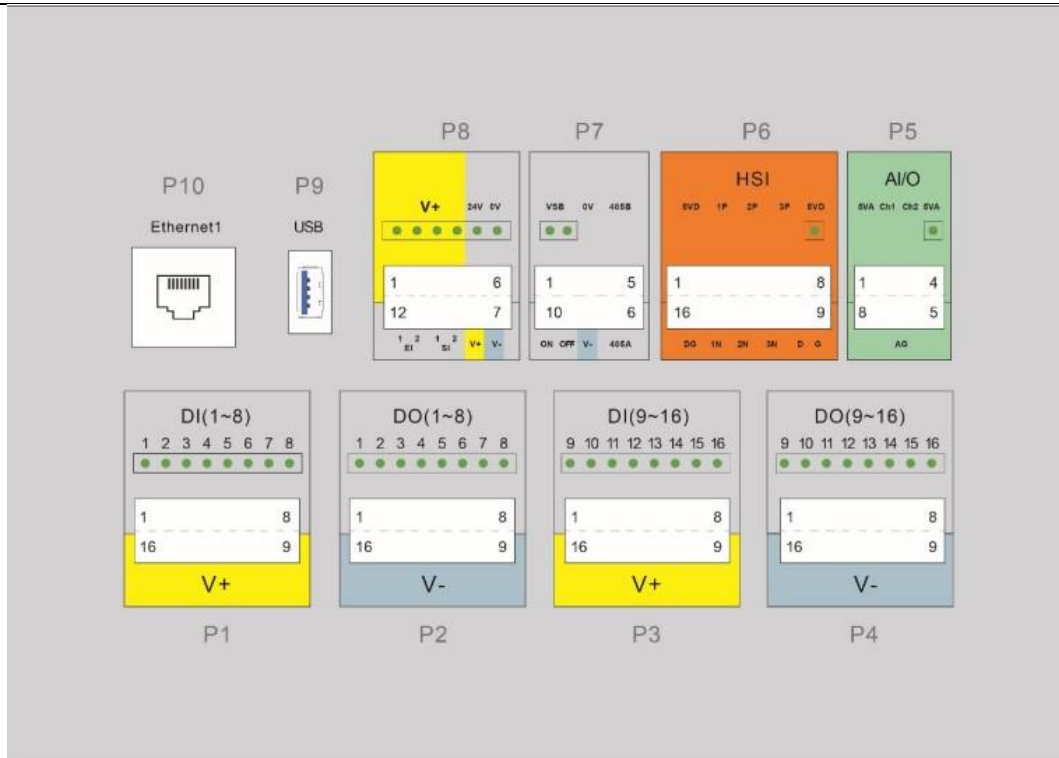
P10
Ethernet1

P9
USB

P8
V+ 24V 0V
1 6
12 7
$_{EI}^{1\ 2}$ $_{SI}^{1\ 2}$ V+ V-

P7
VSB 0V 485B
1 5
10 6
ON OFF V- 485A

P6
HSI
5VD 1P 2P 3P 5VD
1 8
16 9
DG 1N 2N 3N D G

P5
AI/O
5VA Ch1 Ch2 5VA
1 4
8 5
AG

DI(1~8)
1 2 3 4 5 6 7 8
1 8
16 9
V+
P1

DO(1~8)
1 2 3 4 5 6 7 8
1 8
16 9
V-
P2

DI(9~16)
9 10 11 12 13 14 15 16
1 8
16 9
V+
P3

DO(9~16)
9 10 11 12 13 14 15 16
1 8
16 9
V-
P4